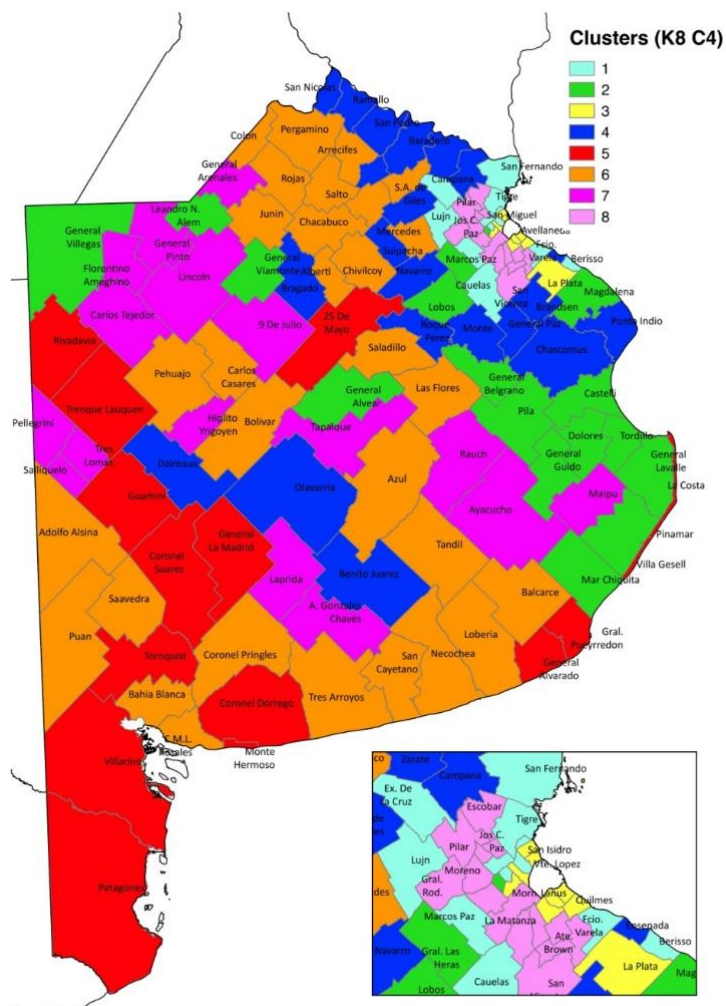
Clusters (K8 C4)
1
2
3
4
5
6
7
8

San Nicolas
Ramallo
San Pedro
Baradero
Pergamino
Colon
Arrecifes
General Arenales
Rojas
Salto
S.A. de Giles
Campana
San Fernando
Tigre
Pilar
Lujn
Jos C. Paz
San Miguel
Avellaneda
Fcio. Varela
Berisso
La Plata
Magdalena
Leandro N. Alem
Junin
Chacabuco
Mercedes
Suipacha
Marcos Paz
General Villegas
General Pinto
General Viamonte
Alberti
Chivilcoy
Navarro
Cauelas
San Vicente
Brandsen
Florentino Ameghino
Lincoln
Bragado
Lobos
Monte
General Paz
Punta Indio
Carlos Tejedor
9 De Julio
25 De Mayo
Roque Perez
Chascomus
Rivadavia
Pehuajo
Carlos Casares
Saladillo
Las Flores
General Belgrano
Castelli
Trenque Lauquen
General Alvear
Pila
Pellegrini
Hipito Yrigoyen
Bolivar
Tapalque
Dolores
Tordillo
Tres Lomas
Rauch
General Guido
General Lavalle
Salliquelo
Daireaux
Olavarria
Azul
La Costa
Guamini
Ayacucho
Maipu
Adolfo Alsina
Coronel Suarez
General La Madrid
Tandil
Pinamar
Villa Gesell
Laprida
Benito Juarez
Mar Chiquita
Saavedra
Balcarce
A. Gonzales Chaves
Puan
Loberia
Gral. Pueyrredon
Tornquist
Coronel Pringles
San Cayetano
Necochea
General Alvarado
Bahia Blanca
Coronel Dorrego
Tres Arroyos
C.M.L. Rosales
Monte Hermoso
Villarino
Patagones

co
Zarate
Campana
San Fernando
Ex. De la Cruz
Escobar
Tigre
Jos C. Paz
San Isidro
Vte. Lopez
Pilar
Lujn
Gral. Rod.
Moreno
Mor.
Lanus
Quilmes
des
Marcos Paz
La Matanza
Fcio. Varela
Ate. Brown
Ensenada
Berisso
Navarro
Gral. Las Heras
La Plata
Mag
Lobos
Cauelas
San